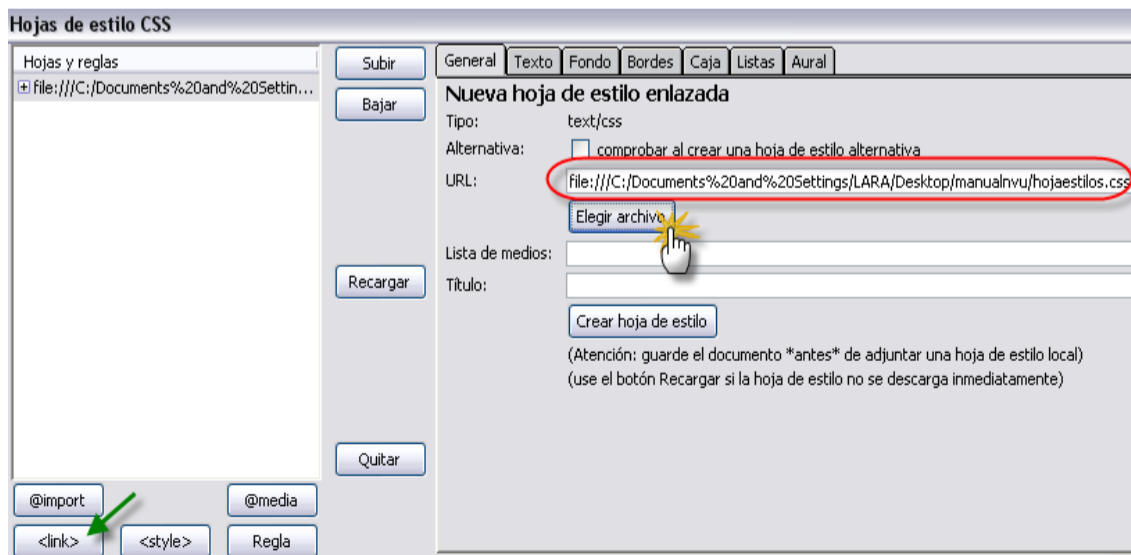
Hojas de estilo CSS

Hojas y reglas
file:///C:/Documents%20and%20Settin...

Subir
Bajar
Recargar
Quitar

General | Texto | Fondo | Bordes | Caja | Listas | Aural

Nueva hoja de estilo enlazada
Tipo: text/css
Alternativa: comprobar al crear una hoja de estilo alternativa
URL: file:///C:/Documents%20and%20Settings/LARA/Desktop/manualnvu/hojaestilos.css
Elegir archivo
Lista de medios:
Título:
Crear hoja de estilo
(Atención: guarde el documento *antes* de adjuntar una hoja de estilo local)
(use el botón Recargar si la hoja de estilo no se descarga inmediatamente)

@import
@media
<link>
<style>
Regla